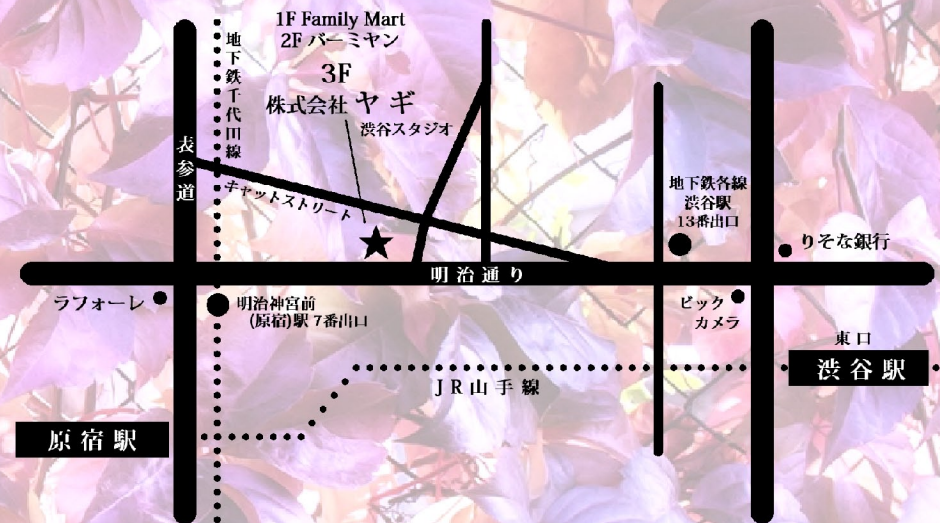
1F Family Mart
2F バーミヤン
3F
株式会社 ヤギ
渋谷スタジオ

地下鉄千代田線

表参道

キャットストリート

地下鉄各線
渋谷駅
13番出口

りそな銀行

明治通り

ラフォーレ

明治神宮前
(原宿)駅 7番出口

ビック
カメラ

東口
渋谷駅

JR山手線

原宿駅